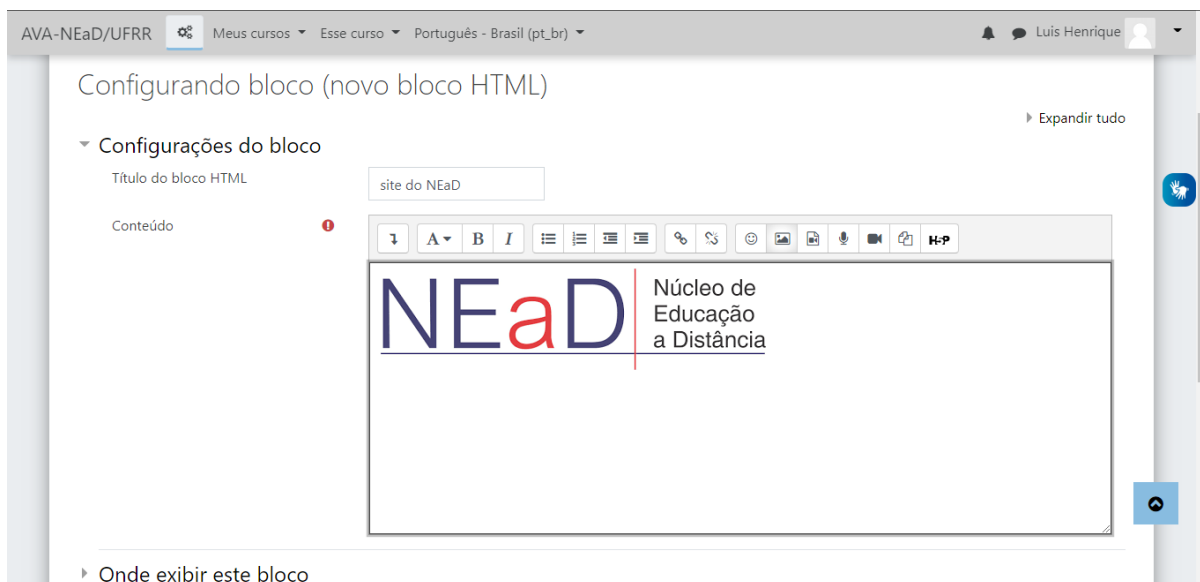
AVA-NEaD/UFRR Meus cursos Esse curso Português - Brasil (pt_br) Luis Henrique

Configurando bloco (novo bloco HTML)

Expandir tudo

Configurações do bloco

Título do bloco HTML site do NEaD

Conteúdo

A B I H-P

NEaD Núcleo de Educação a Distância

Onde exibir este bloco